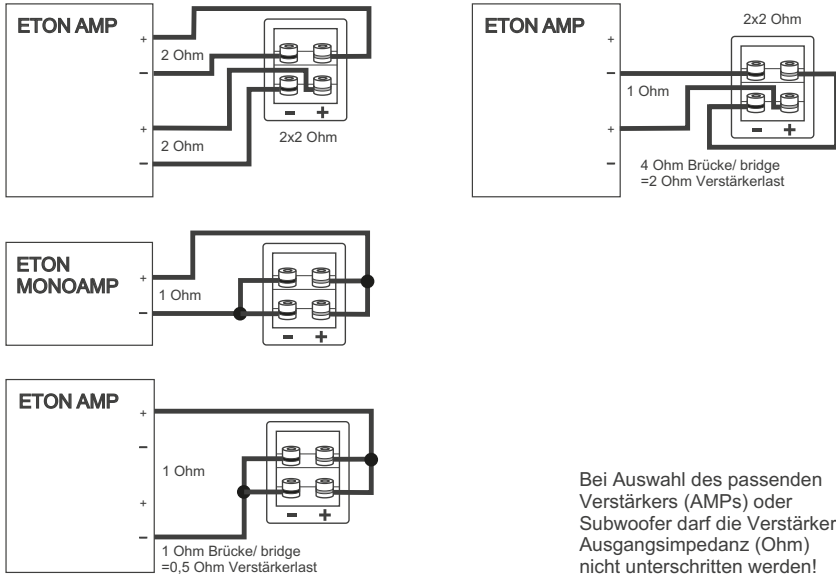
ETON AMP
+
2 Ohm
–
+
2 Ohm
–
– +
2x2 Ohm

ETON AMP
2x2 Ohm
+
–
1 Ohm
+
–
– +
4 Ohm Brücke/ bridge
=2 Ohm Verstärkerlast

ETON MONOAMP
+
1 Ohm
–
– +

ETON AMP
+
–
1 Ohm
+
–
– +
1 Ohm Brücke/ bridge
=0,5 Ohm Verstärkerlast

Bei Auswahl des passenden Verstärkers (AMPs) oder Subwoofer darf die Verstärker Ausgangsimpedanz (Ohm) nicht unterschritten werden!